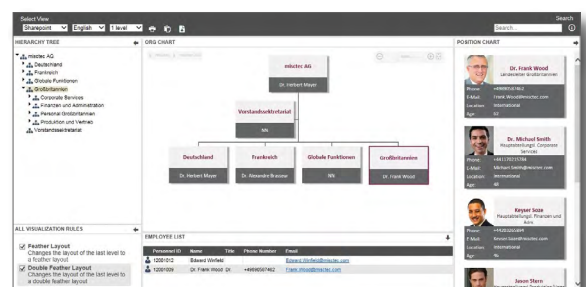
Select View
Sharepoint English 1 level
Search
Search...

HIERARCHY TREE
mischtec AG
Deutschland
Frankreich
Globale Funktionen
Großbritannien
Corporate Services
Finanzen und Administration
Personal Großbritannien
Produktion und Vertrieb
Vorstandssekretariat

ORG CHART
mischtec AG
Dr. Herbert Mayer
Vorstandssekretariat
NN
Deutschland
Dr. Herbert Mayer
Frankreich
Dr. Alexandre Brissaw
Globale Funktionen
NN
Großbritannien
Dr. Frank Wood

POSITION CHART
Dr. Frank Wood
Landesleiter Großbritannien
Phone: +4498551862
E-Mail: Frank.Wood@mischtec.com
Location: International
Age: 53

Dr. Michael Smith
Hauptabteilungsl. Corporate Services
Phone: +441175215784
E-Mail: Michael.Smith@mischtec.com
Location: International
Age: 46

Keyser Soze
Hauptabteilungsl. Finanzen und Adm.
Phone: +44020295884
E-Mail: Keyser.Soze@mischtec.com
Location: International
Age: 4L

Jason Stern

ALL VISUALIZATION RULES
Feather Layout
Changes the layout of the last level to a feather layout
Double Feather Layout
Changes the layout of the last level to a double feather layout

EMPLOYEE LIST
| Personnel ID | Name | Title | Phone Number | Email |
|---|---|---|---|---|
| 12001012 | Edward Winfield | | | Edward.Winfield@mischtec.com |
| 12001009 | Dr. Frank Wood | Dr. | +4498551862 | Frank.Wood@mischtec.com |